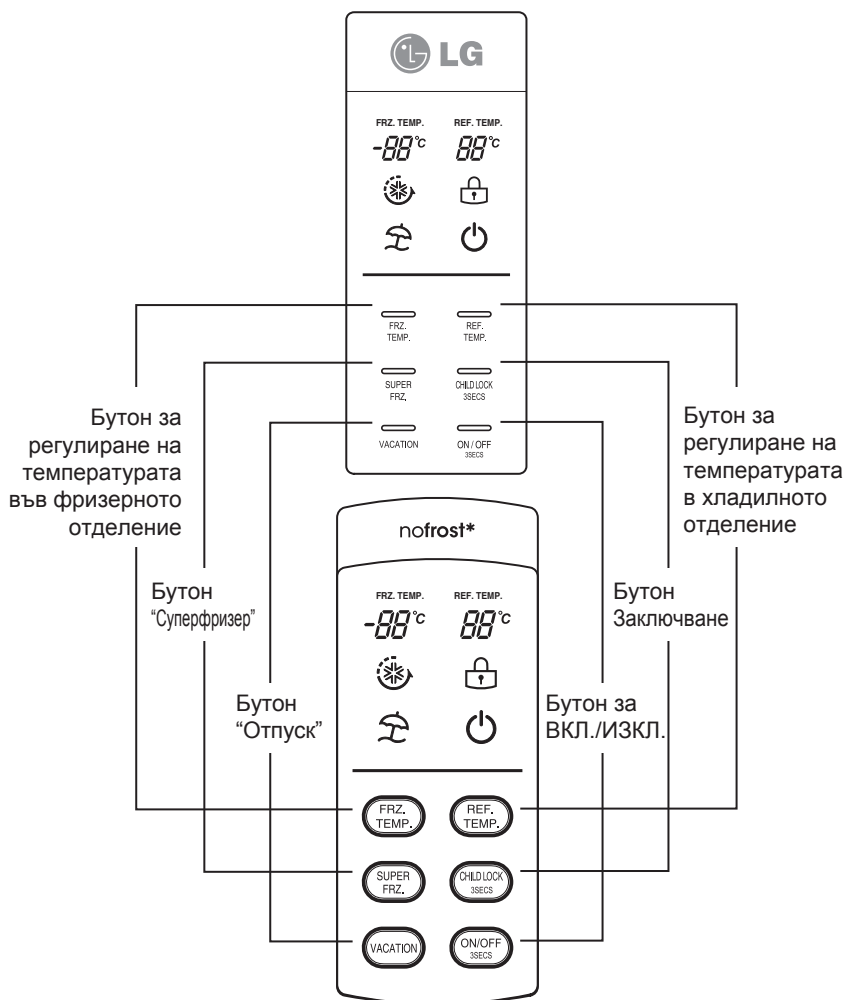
LG

FRZ. TEMP. REF. TEMP.

-88°c 88°c

FRZ. TEMP.

REF. TEMP.

SUPER FRZ,

CHILD LOCK 3SECS

VACATION

ON / OFF 3SECS

Бутон за регулиране на температурата във фризерното отделение

Бутон за регулиране на температурата в хладилното отделение

nofrost*

FRZ. TEMP. REF. TEMP.

-88°c 88°c

Бутон "Суперфризер"

Бутон Заключване

Бутон "Отпуск"

Бутон за ВКЛ./ИЗКЛ.

FRZ. TEMP.

REF. TEMP.

SUPER FRZ.

CHILD LOCK 3SECS

VACATION

ON/OFF 3SECS